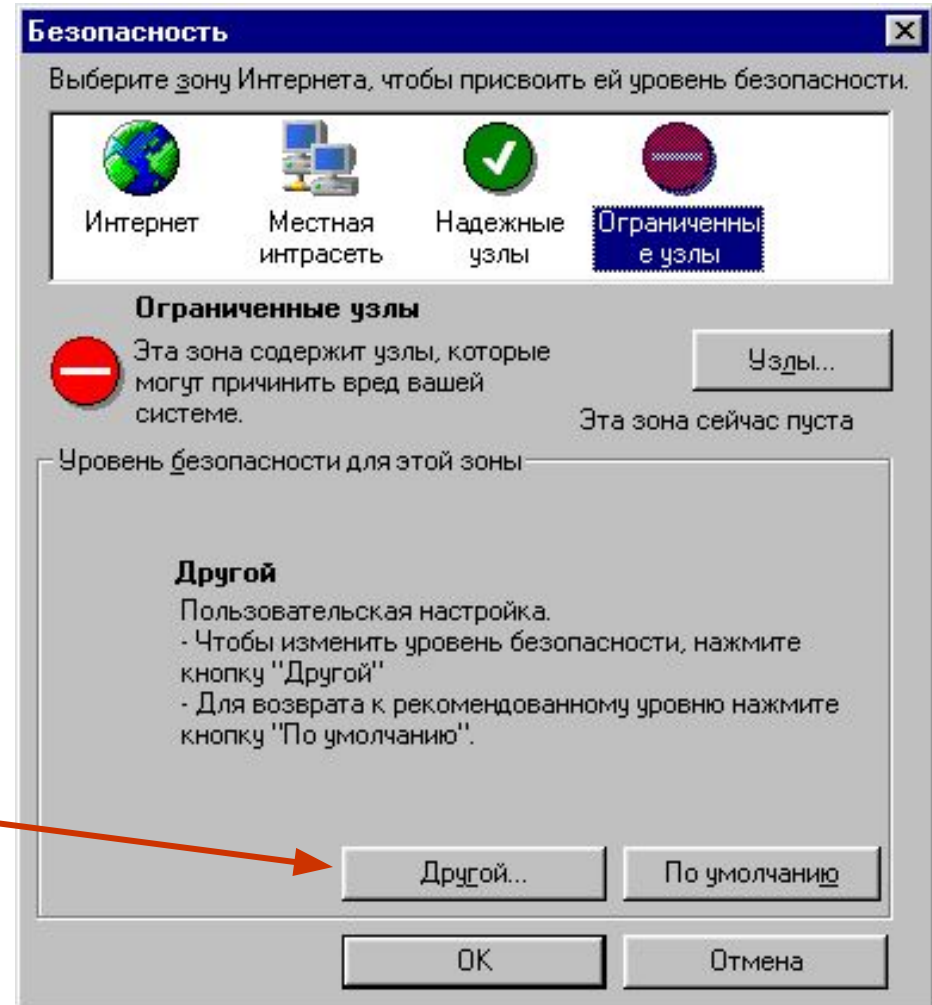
Безопасность

Выберите зону Интернета, чтобы присвоить ей уровень безопасности.

Интернет

Местная интрасеть

Надежные узлы

Ограниченные узлы

Ограниченные узлы

Эта зона содержит узлы, которые могут причинить вред вашей системе.

Узлы...

Эта зона сейчас пуста

Уровень безопасности для этой зоны

Другой

Пользовательская настройка.
- Чтобы изменить уровень безопасности, нажмите кнопку "Другой"
- Для возврата к рекомендованному уровню нажмите кнопку "По умолчанию".

Другой...

По умолчанию

OK

Отмена